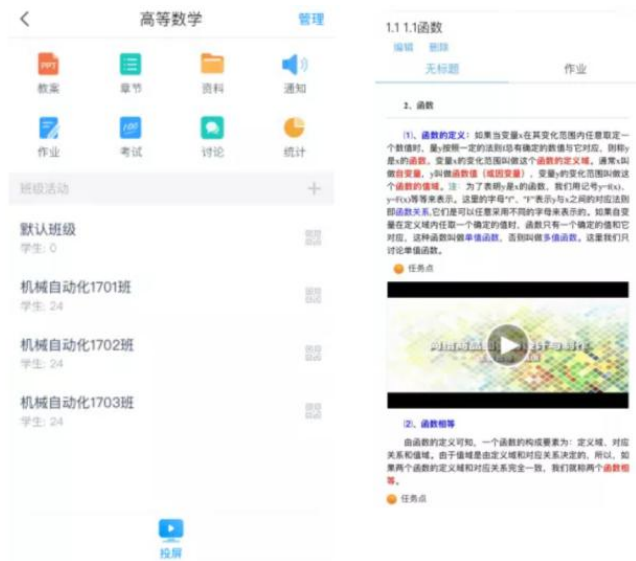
高等数学

管理

PPT

教案

章节

资料

通知

作业

考试

讨论

统计

班级活动

+

默认班级

学生: 0

机械自动化1701班

学生: 24

机械自动化1702班

学生: 24

机械自动化1703班

学生: 24

投屏

1.1 1.1函数

编辑 删除

无标题

作业

2、函数

⑴、函数的定义：如果当变量x在其变化范围内任意取定一个数值时，量y按照一定的法则f总有确定的数值与它对应，则称y是x的函数。变量x的变化范围叫做这个函数的定义域。通常x叫做自变量，y叫做函数值（或因变量），变量y的变化范围叫做这个函数的值域。注：为了表明y是x的函数，我们用记号y=f(x)、y=F(x)等等来表示。这里的字母"f"、"F"表示y与x之间的对应法则即函数关系,它们是可以任意采用不同的字母来表示的。如果自变量在定义域内任取一个确定的值时，函数只有一个确定的值和它对应，这种函数叫做单值函数，否则叫做多值函数。这里我们只讨论单值函数。

任务点

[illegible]

⑵、函数相等

由函数的定义可知，一个函数的构成要素为：定义域、对应关系和值域。由于值域是由定义域和对应关系决定的，所以，如果两个函数的定义域和对应关系完全一致，我们就称两个函数相等。

任务点